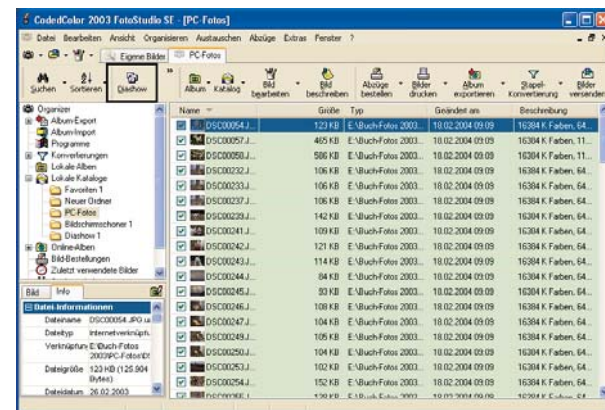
CodedColor 2003 FotoStudio SE - [PC-Fotos]

Datei Bearbeiten Ansicht Organisieren Austauschen Abzüge Extras Fenster ?

Eigene Bilder | PC-Fotos

Suchen | Sortieren | Diashow | Album | Katalog | Bild bearbeiten | Bild beschreiben | Abzüge bestellen | Bilder drucken | Album exportieren | Stapel-Konvertierung | Bilder versenden

Organizer
Album-Export
Album-Import
Programme
Konvertierungen
Lokale Alben
Lokale Kataloge
Favoriten 1
Neuer Ordner
PC-Fotos
Bildschirmschoner 1
Diashow 1
Online-Alben
Bild-Bestellungen
Zuletzt verwendete Bilder

Bild | Info

Datei Informationen
Dateiname DSC00054.JPG.u
Dateityp Internetverknüpfu
Verknüpfung E:\Buch-Fotos 2003\PC-Fotos\D
Dateigröße 123 KB (125.904 Bytes)
Dateidatum 26.02.2003

| Name | Größe | Typ | Geändert am | Beschreibung |
|---|---|---|---|---|
| DSC00054.J... | 123 KB | E:\Buch-Fotos 2003... | 18.02.2004 09:09 | 16384 K Farben, 64... |
| DSC00057.J... | 465 KB | E:\Buch-Fotos 2003... | 18.02.2004 09:09 | 16384 K Farben, 11... |
| DSC00058.J... | 586 KB | E:\Buch-Fotos 2003... | 18.02.2004 09:09 | 16384 K Farben, 11... |
| DSC00232.J... | 106 KB | E:\Buch-Fotos 2003... | 18.02.2004 09:09 | 16384 K Farben, 64... |
| DSC00233.J... | 106 KB | E:\Buch-Fotos 2003... | 18.02.2004 09:09 | 16384 K Farben, 64... |
| DSC00237.J... | 106 KB | E:\Buch-Fotos 2003... | 18.02.2004 09:09 | 16384 K Farben, 64... |
| DSC00239.J... | 142 KB | E:\Buch-Fotos 2003... | 18.02.2004 09:09 | 16384 K Farben, 64... |
| DSC00241.J... | 109 KB | E:\Buch-Fotos 2003... | 18.02.2004 09:09 | 16384 K Farben, 64... |
| DSC00242.J... | 121 KB | E:\Buch-Fotos 2003... | 18.02.2004 09:09 | 16384 K Farben, 64... |
| DSC00243.J... | 114 KB | E:\Buch-Fotos 2003... | 18.02.2004 09:09 | 16384 K Farben, 64... |
| DSC00244.J... | 84 KB | E:\Buch-Fotos 2003... | 18.02.2004 09:09 | 16384 K Farben, 64... |
| DSC00245.J... | 93 KB | E:\Buch-Fotos 2003... | 18.02.2004 09:09 | 16384 K Farben, 64... |
| DSC00246.J... | 108 KB | E:\Buch-Fotos 2003... | 18.02.2004 09:09 | 16384 K Farben, 64... |
| DSC00247.J... | 104 KB | E:\Buch-Fotos 2003... | 18.02.2004 09:09 | 16384 K Farben, 64... |
| DSC00249.J... | 105 KB | E:\Buch-Fotos 2003... | 18.02.2004 09:09 | 16384 K Farben, 64... |
| DSC00250.J... | 104 KB | E:\Buch-Fotos 2003... | 18.02.2004 09:09 | 16384 K Farben, 64... |
| DSC00252.J... | 102 KB | E:\Buch-Fotos 2003... | 18.02.2004 09:09 | 16384 K Farben, 64... |
| DSC00254.J... | 152 KB | E:\Buch-Fotos 2003... | 18.02.2004 09:09 | 16384 K Farben, 64... |
| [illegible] | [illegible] | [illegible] | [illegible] | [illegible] |